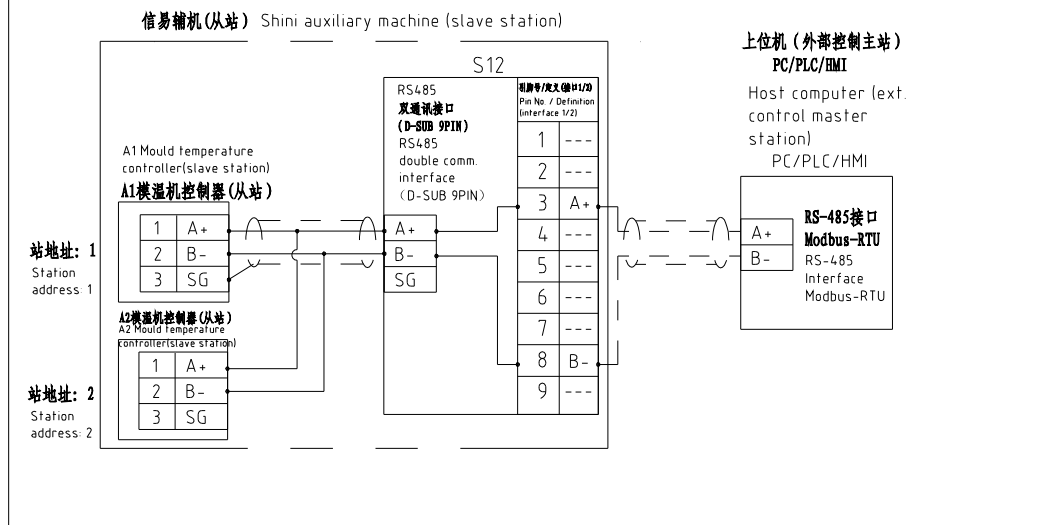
信易辅机(从站) Shini auxiliary machine (slave station)

S12

RS485
双通讯接口
(D-SUB 9PIN)
RS485
double comm.
interface
(D-SUB 9PIN)

引脚号/定义(接口1/2)
Pin No. / Definition
(interface 1/2)

| 1 | --- |
|---|---|
| 2 | --- |
| 3 | A+ |
| 4 | --- |
| 5 | --- |
| 6 | --- |
| 7 | --- |
| 8 | B- |
| 9 | --- |

A+
B-
SG

A1 Mould temperature controller(slave station)
A1模温机控制器(从站)

| 1 | A+ |
|---|---|
| 2 | B- |
| 3 | SG |

站地址: 1
Station address: 1

A2模温机控制器(从站)
A2 Mould temperature controller(slave station)

| 1 | A+ |
|---|---|
| 2 | B- |
| 3 | SG |

站地址: 2
Station address: 2

上位机(外部控制主站)
PC/PLC/HMI
Host computer (ext. control master station)
PC/PLC/HMI

A+
B-

RS-485接口
Modbus-RTU
RS-485
Interface
Modbus-RTU